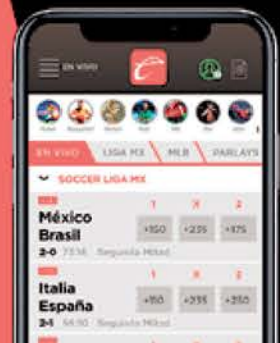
EN VIVO

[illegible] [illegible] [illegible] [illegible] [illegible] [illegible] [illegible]

EN VIVO | LIGA MX | MLB | PARLAYS

SOCCER LIGA MX

| | 1 | X | 2 |
|---|---|---|---|
| México Brasil 2-0 73:36 Segunda Mitad | +150 | +235 | +175 |
| Italia España 3-1 56:10 Segunda Mitad | +150 | +235 | +350 |